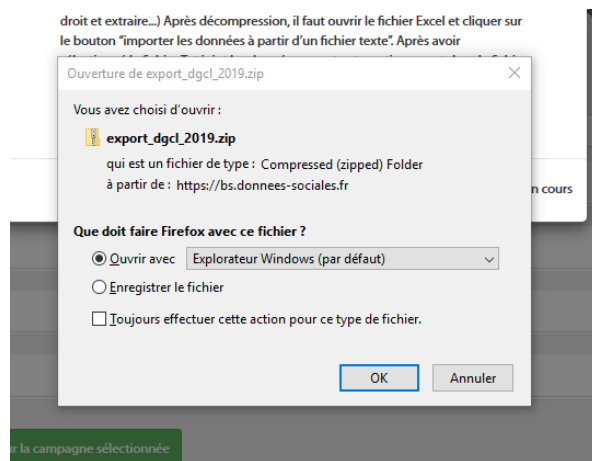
droit et extraire...) Après décompression, il faut ouvrir le fichier Excel et cliquer sur le bouton "importer les données à partir d'un fichier texte". Après avoir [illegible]

Ouverture de export_dgcl_2019.zip

×

Vous avez choisi d'ouvrir :

export_dgcl_2019.zip

qui est un fichier de type : Compressed (zipped) Folder

à partir de : https://bs.donnees-sociales.fr

n cours

Que doit faire Firefox avec ce fichier ?

Ouvrir avec

Explorateur Windows (par défaut)

Enregistrer le fichier

Toujours effectuer cette action pour ce type de fichier.

OK

Annuler

r la campagne sélectionnée